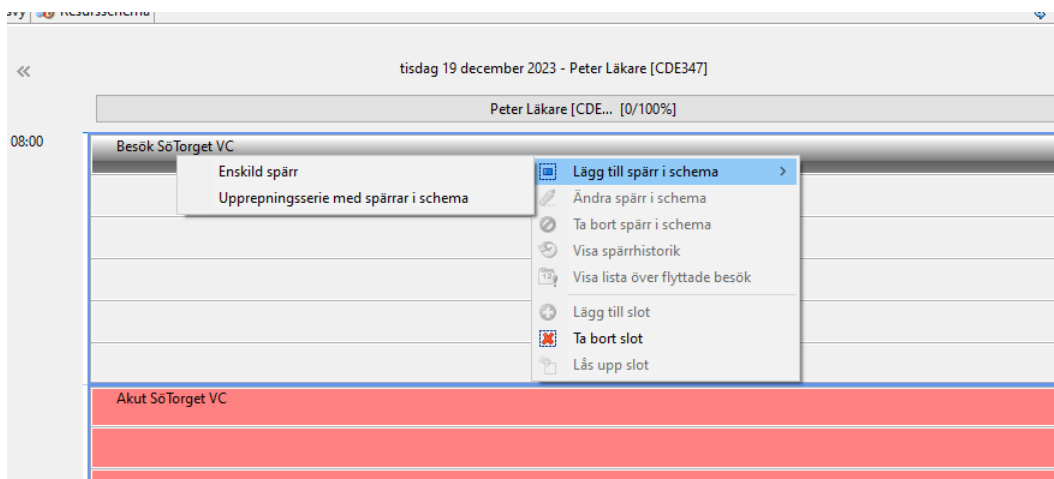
svy | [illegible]

«

tisdag 19 december 2023 - Peter Läkare [CDE347]

Peter Läkare [CDE... [0/100%]

08:00

Besök SöTorget VC

Enskild spärr

Upprepningsserie med spärrar i schema

Lägg till spärr i schema >

Ändra spärr i schema

Ta bort spärr i schema

Visa spärrhistorik

Visa lista över flyttade besök

Lägg till slot

Ta bort slot

Lås upp slot

Akut SöTorget VC